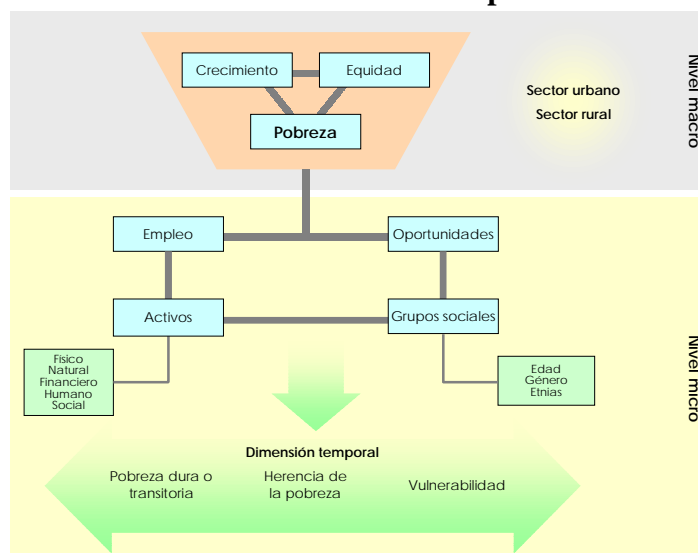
Crecimiento

Equidad

Pobreza

Sector urbano
Sector rural

Nivel macro

Empleo

Oportunidades

Activos

Grupos sociales

Físico
Natural
Financiero
Humano
Social

Edad
Género
Etnias

Nivel micro

Dimensión temporal

Pobreza dura o transitoria

Herencia de la pobreza

Vulnerabilidad